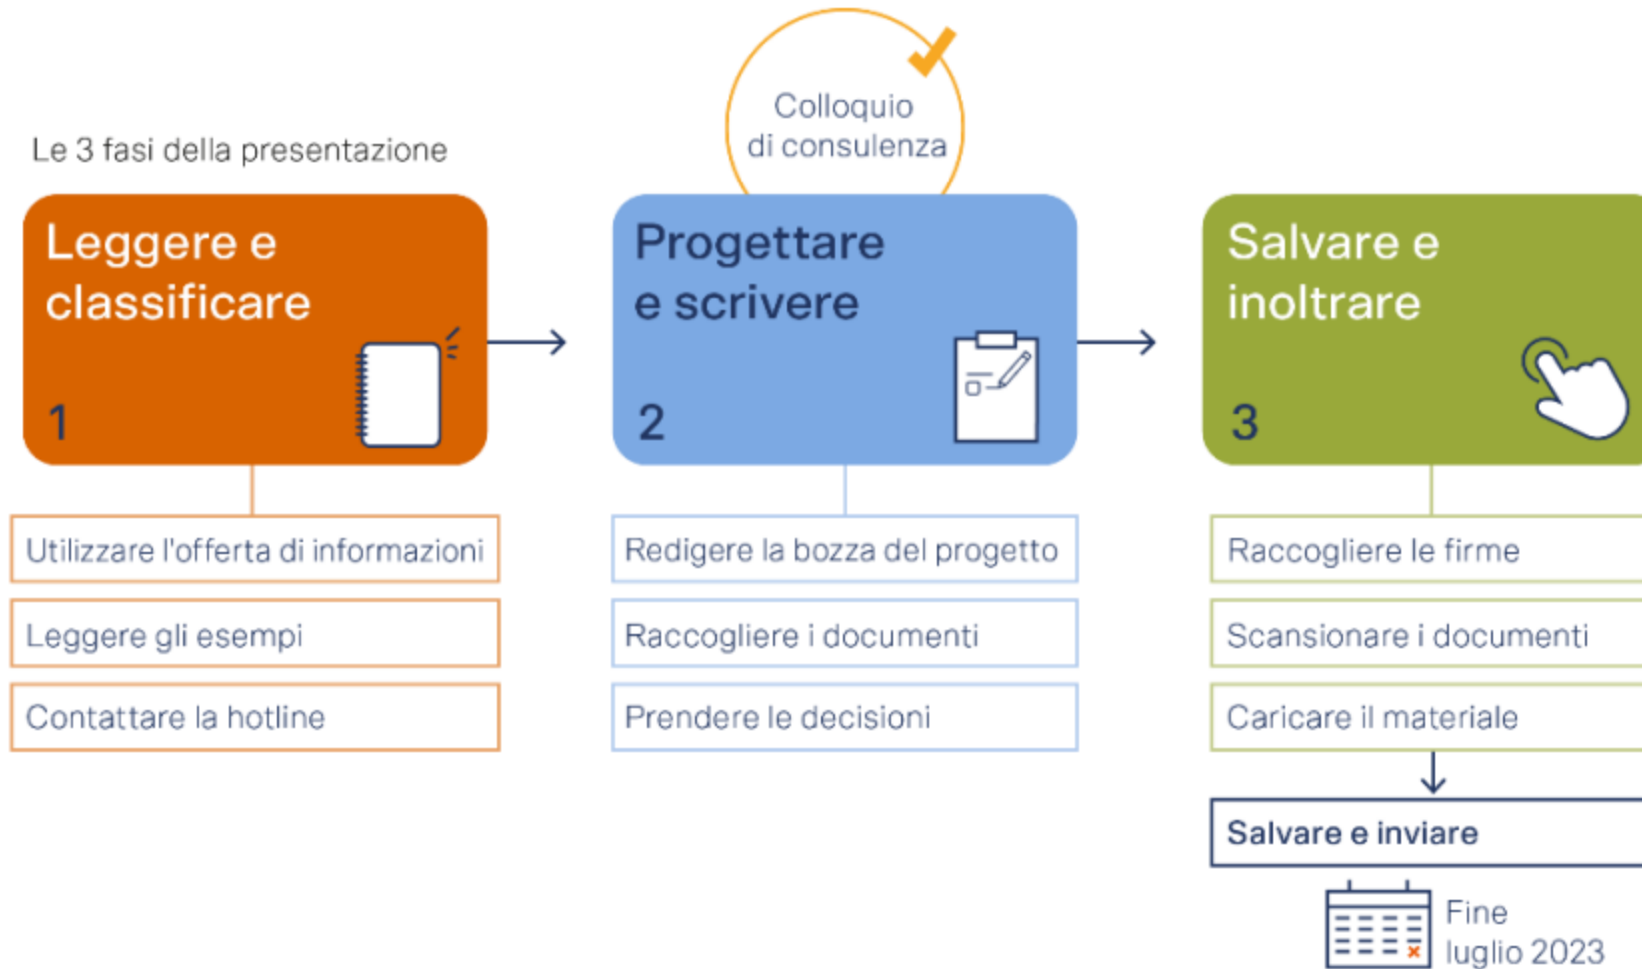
Colloquio di consulenza

Le 3 fasi della presentazione

Leggere e classificare

1

Progettare e scrivere

2

Salvare e inoltrare

3

Utilizzare l'offerta di informazioni

Leggere gli esempi

Contattare la hotline

Redigere la bozza del progetto

Raccogliere i documenti

Prendere le decisioni

Raccogliere le firme

Scansionare i documenti

Caricare il materiale

Salvare e inviare

Fine luglio 2023